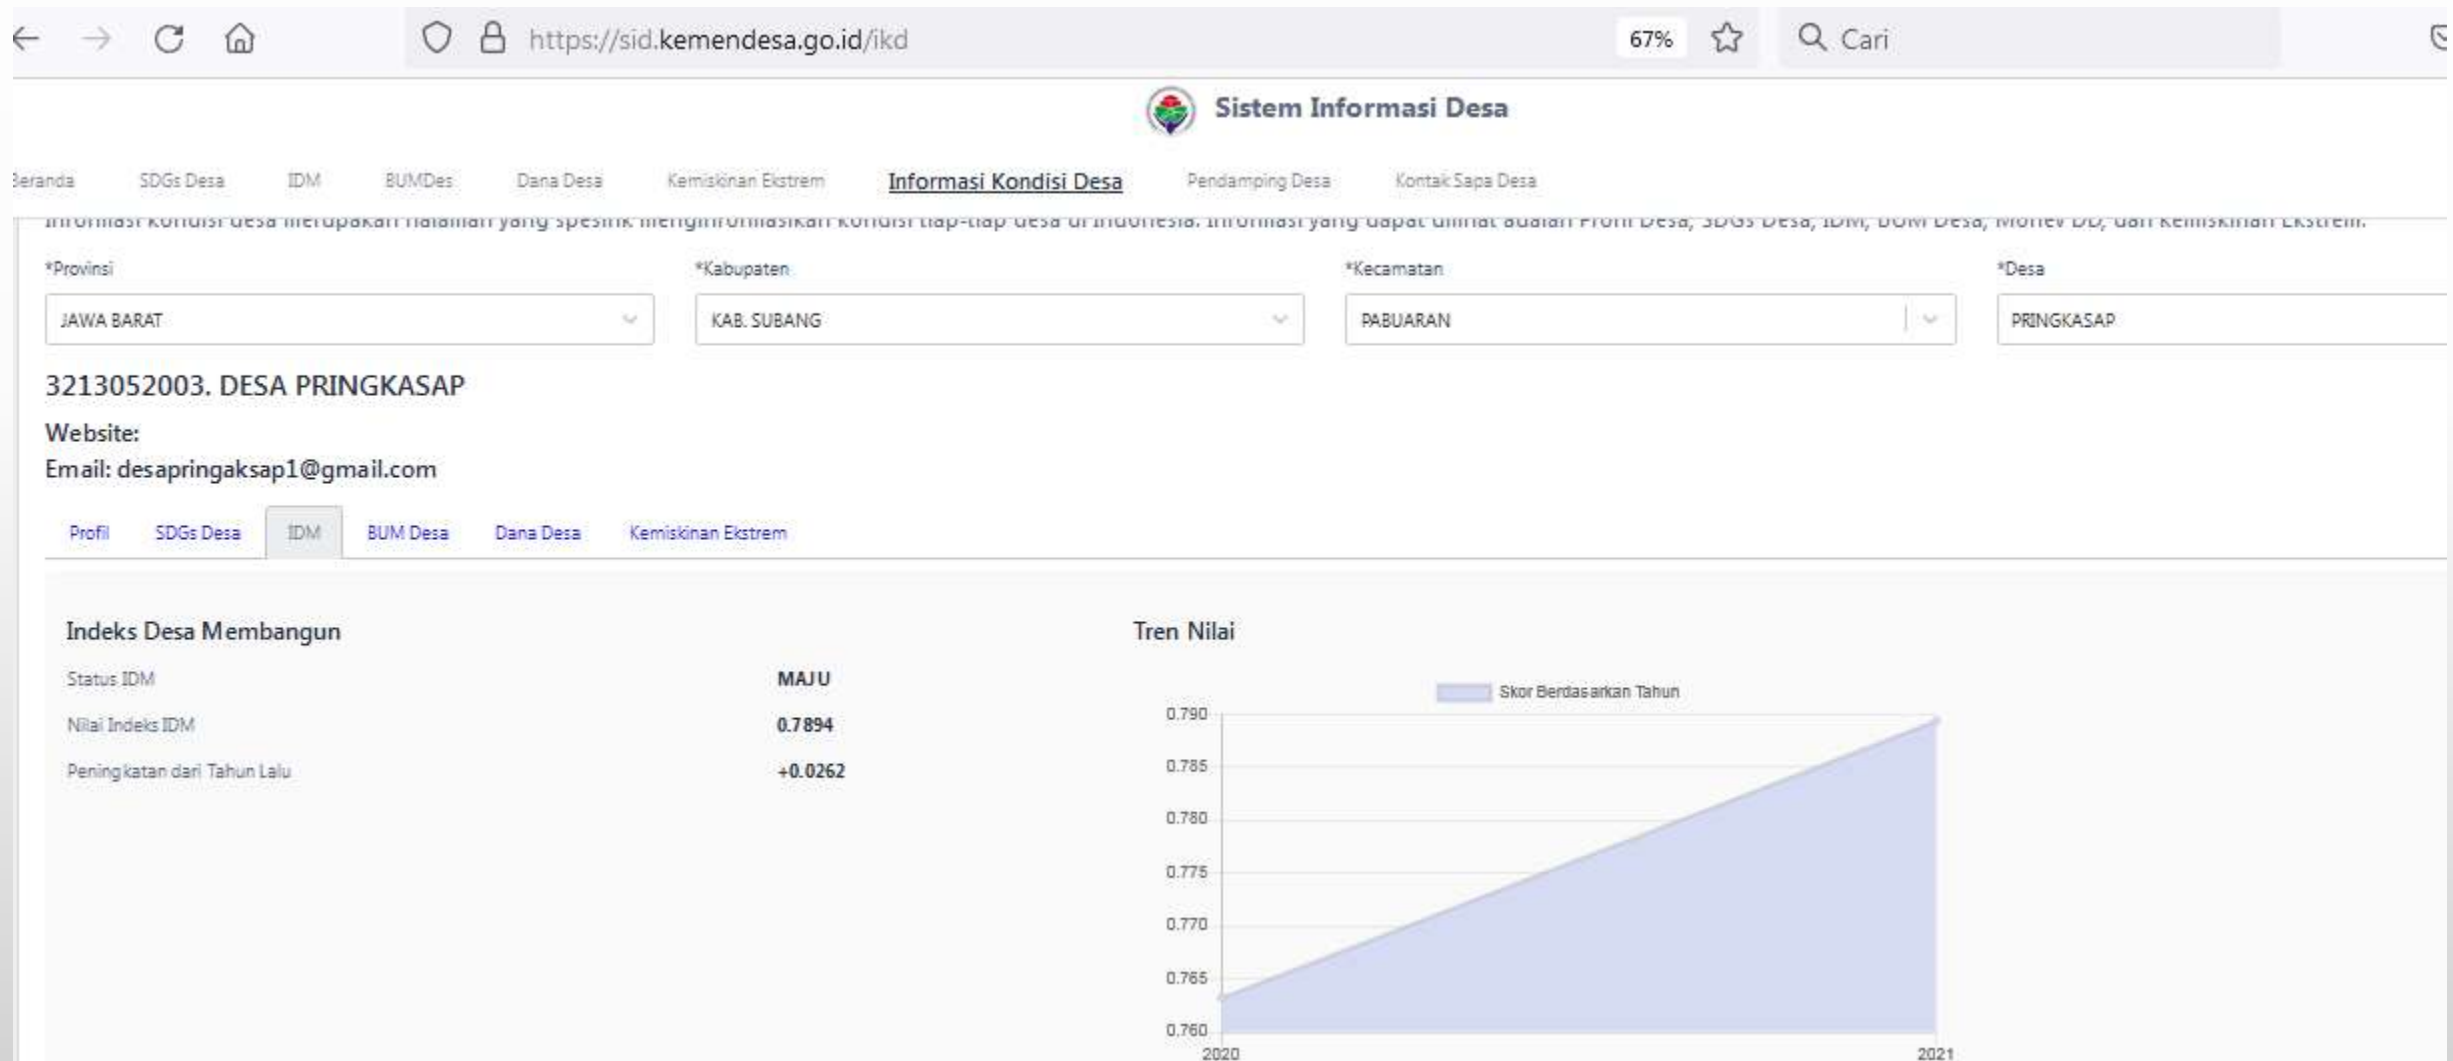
https://sid.kemendesa.go.id/ikd

67%

Cari

Sistem Informasi Desa

Beranda SDGs Desa IDM BUMDes Dana Desa Kemiskinan Ekstrem Informasi Kondisi Desa Pendamping Desa Kontak Sapa Desa

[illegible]

*Provinsi
JAWA BARAT

*Kabupaten
KAB. SUBANG

*Kecamatan
PABUARAN

*Desa
PRINGKASAP

3213052003. DESA PRINGKASAP

Website:
Email: desapringaksap1@gmail.com

Profil SDGs Desa IDM BUM Desa Dana Desa Kemiskinan Ekstrem

Indeks Desa Membangun

| Status IDM | MAJU |
|---|---|
| Nilai Indeks IDM | 0.7894 |
| Peningkatan dari Tahun Lalu | +0.0262 |

Tren Nilai

Skor Berdasarkan Tahun

0.790
0.785
0.780
0.775
0.770
0.765
0.760
2020
2021